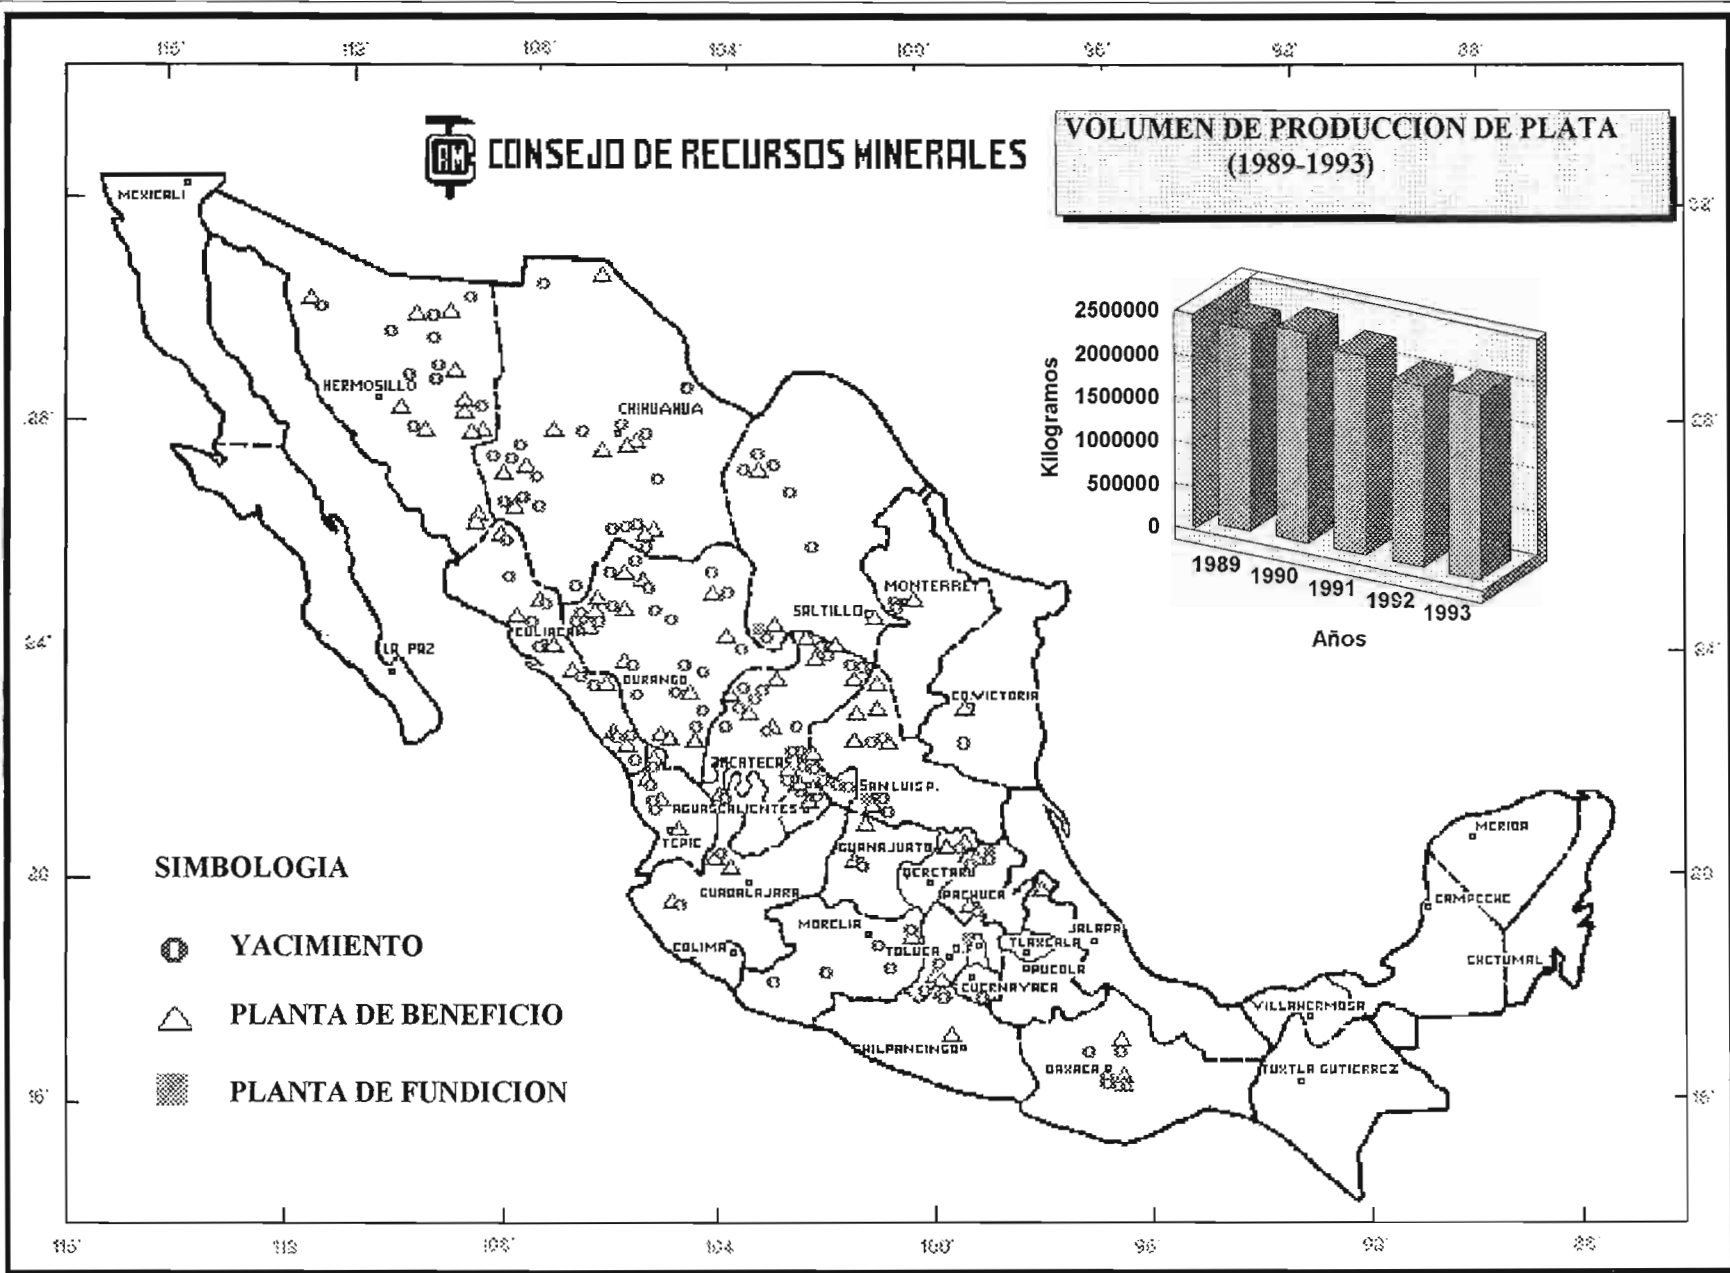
116° 112° 108° 104° 100° 96° 92° 88°

CONSEJO DE RECURSOS MINERALES

VOLUMEN DE PRODUCCION DE PLATA (1989-1993)

2500000
2000000
1500000
1000000
500000
0

Kilogramos

1989 1990 1991 1992 1993

Años

MEXICALI
HERMOSILLO
CHIHUAHUA
LA PAZ
CULIACAN
DURANGO
SALTILLO
MONTERREY
CD.VICTORIA
ZACATECAS
SAN LUIS P.
AGUASCALIENTES
TEPIC
GUANAJUATO
QUERETARO
PACHUCA
GUADALAJARA
MORELIA
TOLUCA
D.F.
TLAXCALA
JALAPA
PUEBLA
COLIMA
CUERNAVACA
CHILPANCINGO
OAXACA
VILLAHERMOSA
TUXTLA GUTIERREZ
MERIDA
CAMPECHE
CHETUMAL

SIMBOLOGIA
YACIMIENTO
PLANTA DE BENEFICIO
PLANTA DE FUNDICION

32° 28° 24° 20° 16°

116° 112° 108° 104° 100° 96° 92° 88°